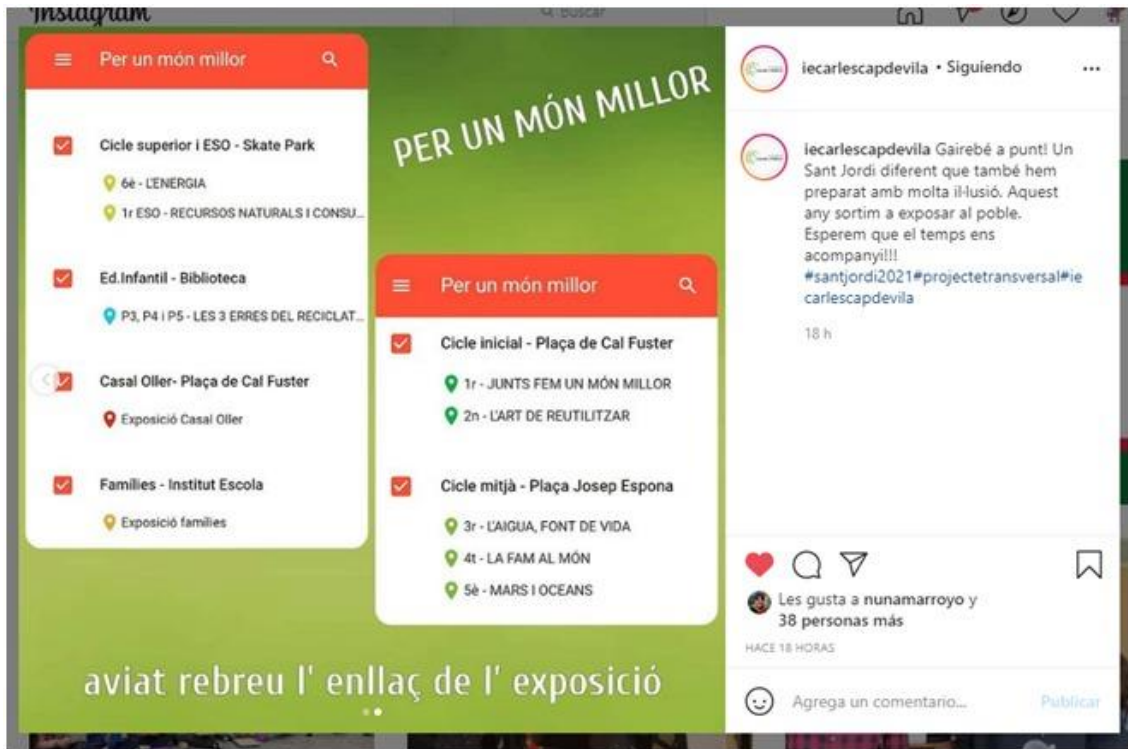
Instagram

Q Buscar

Per un món millor

Cicle superior i ESO - Skate Park

6è - L'ENERGIA

1r ESO - RECURSOS NATURALS I CONSU...

Ed.Infantil - Biblioteca

P3, P4 i P5 - LES 3 ERRES DEL RECICLAT...

Casal Oller- Plaça de Cal Fuster

Exposició Casal Oller

Famílies - Institut Escola

Exposició famílies

PER UN MÓN MILLOR

Per un món millor

Cicle inicial - Plaça de Cal Fuster

1r - JUNTS FEM UN MÓN MILLOR

2n - L'ART DE REUTILITZAR

Cicle mitjà - Plaça Josep Espona

3r - L'AIGUA, FONT DE VIDA

4t - LA FAM AL MÓN

5è - MARS I OCEANS

aviat rebreu l' enllaç de l' exposició

iecarlescapdevila • Siguiendo

...

iecarlescapdevila Gairebé a punt! Un Sant Jordi diferent que també hem preparat amb molta il·lusió. Aquest any sortim a exposar al poble. Esperem que el temps ens acompanyi!!! #santjordi2021#projectetransversal#iecarlescapdevila

18 h

Les gusta a nunamarroyo y 38 personas más

HACE 18 HORAS

Agrega un comentario...

Publicar